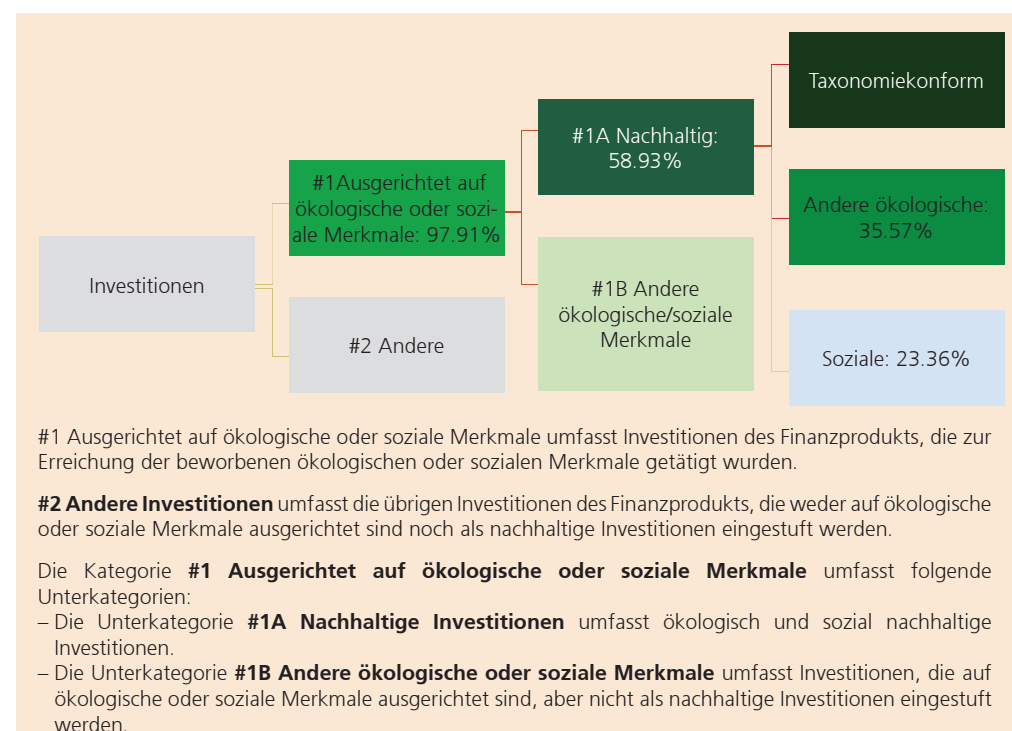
Investitionen

#1Ausgerichtet auf ökologische oder soziale Merkmale: 97.91%

#2 Andere

#1A Nachhaltig: 58.93%

#1B Andere ökologische/soziale Merkmale

Taxonomiekonform

Andere ökologische: 35.57%

Soziale: 23.36%

#1 Ausgerichtet auf ökologische oder soziale Merkmale umfasst Investitionen des Finanzprodukts, die zur Erreichung der beworbenen ökologischen oder sozialen Merkmale getätigt wurden.

**#2 Andere Investitionen** umfasst die übrigen Investitionen des Finanzprodukts, die weder auf ökologische oder soziale Merkmale ausgerichtet sind noch als nachhaltige Investitionen eingestuft werden.

Die Kategorie **#1 Ausgerichtet auf ökologische oder soziale Merkmale** umfasst folgende Unterkategorien:
– Die Unterkategorie **#1A Nachhaltige Investitionen** umfasst ökologisch und sozial nachhaltige Investitionen.
– Die Unterkategorie **#1B Andere ökologische oder soziale Merkmale** umfasst Investitionen, die auf ökologische oder soziale Merkmale ausgerichtet sind, aber nicht als nachhaltige Investitionen eingestuft werden.